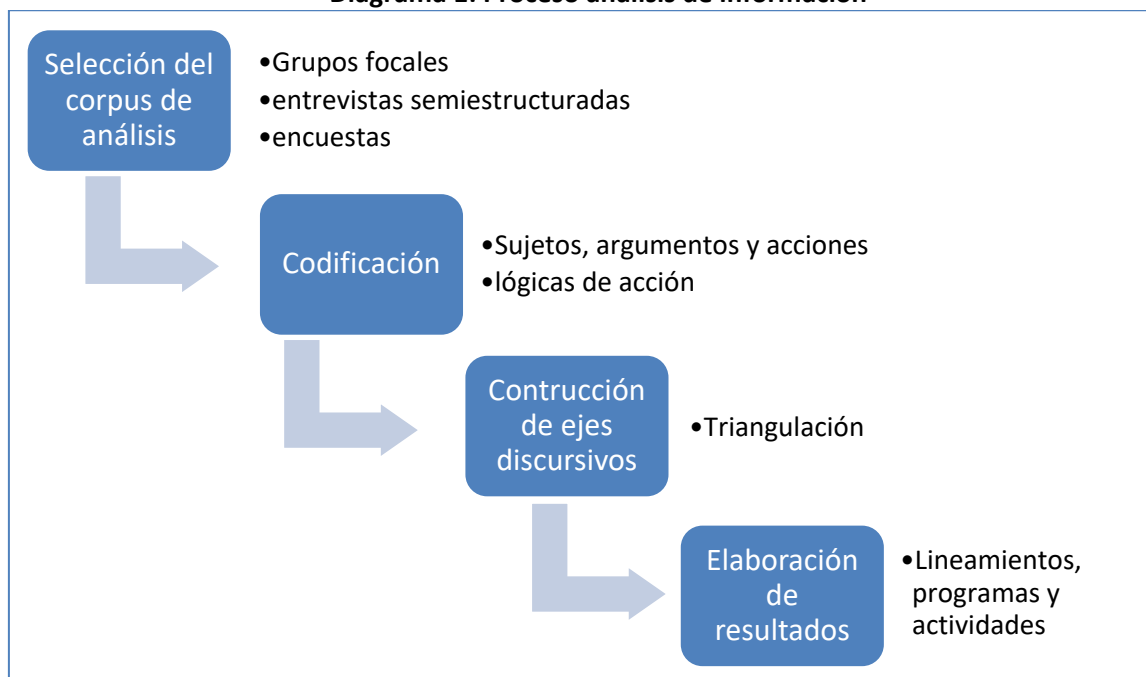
Diagrama 1. Proceso análisis de información

Selección del corpus de análisis

•Grupos focales
•entrevistas semiestructuradas
•encuestas

Codificación

•Sujetos, argumentos y acciones
•lógicas de acción

Contrucción de ejes discursivos

•Triangulación

Elaboración de resultados

•Lineamientos, programas y actividades